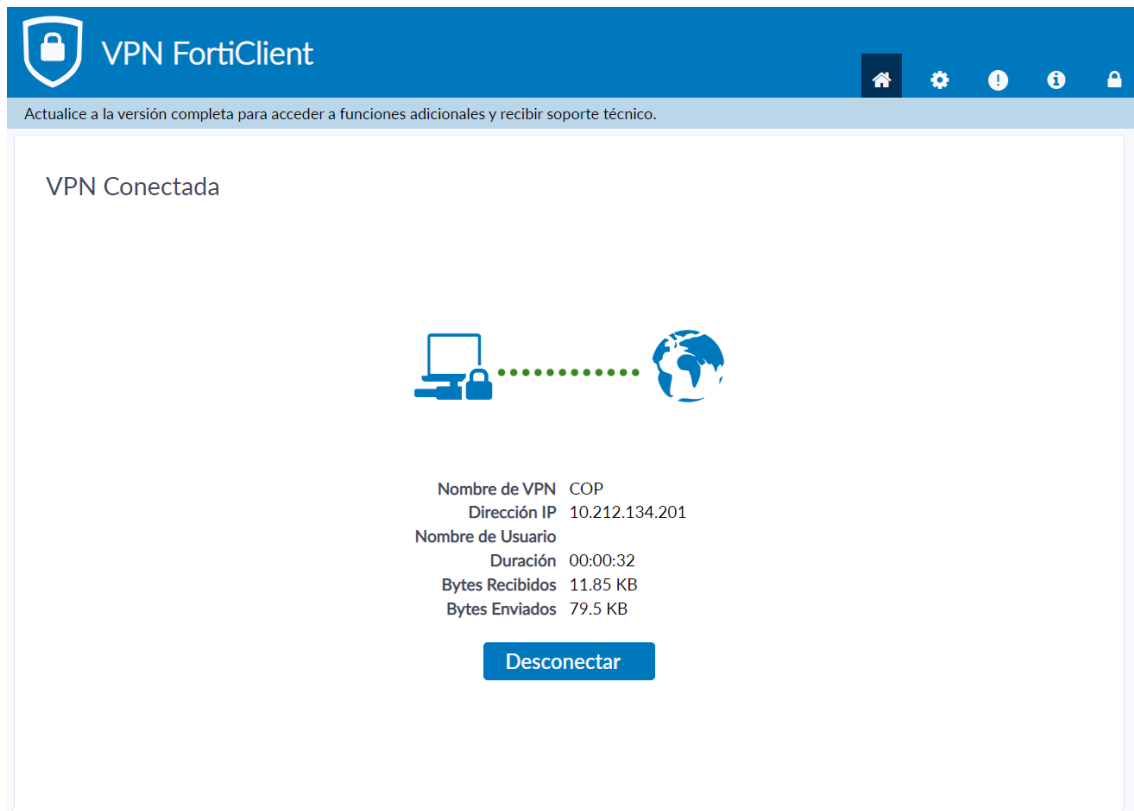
VPN FortiClient

Actualice a la versión completa para acceder a funciones adicionales y recibir soporte técnico.

VPN Conectada

| | |
|---|---|
| Nombre de VPN | COP |
| Dirección IP | 10.212.134.201 |
| Nombre de Usuario | |
| Duración | 00:00:32 |
| Bytes Recibidos | 11.85 KB |
| Bytes Enviados | 79.5 KB |

Desconectar